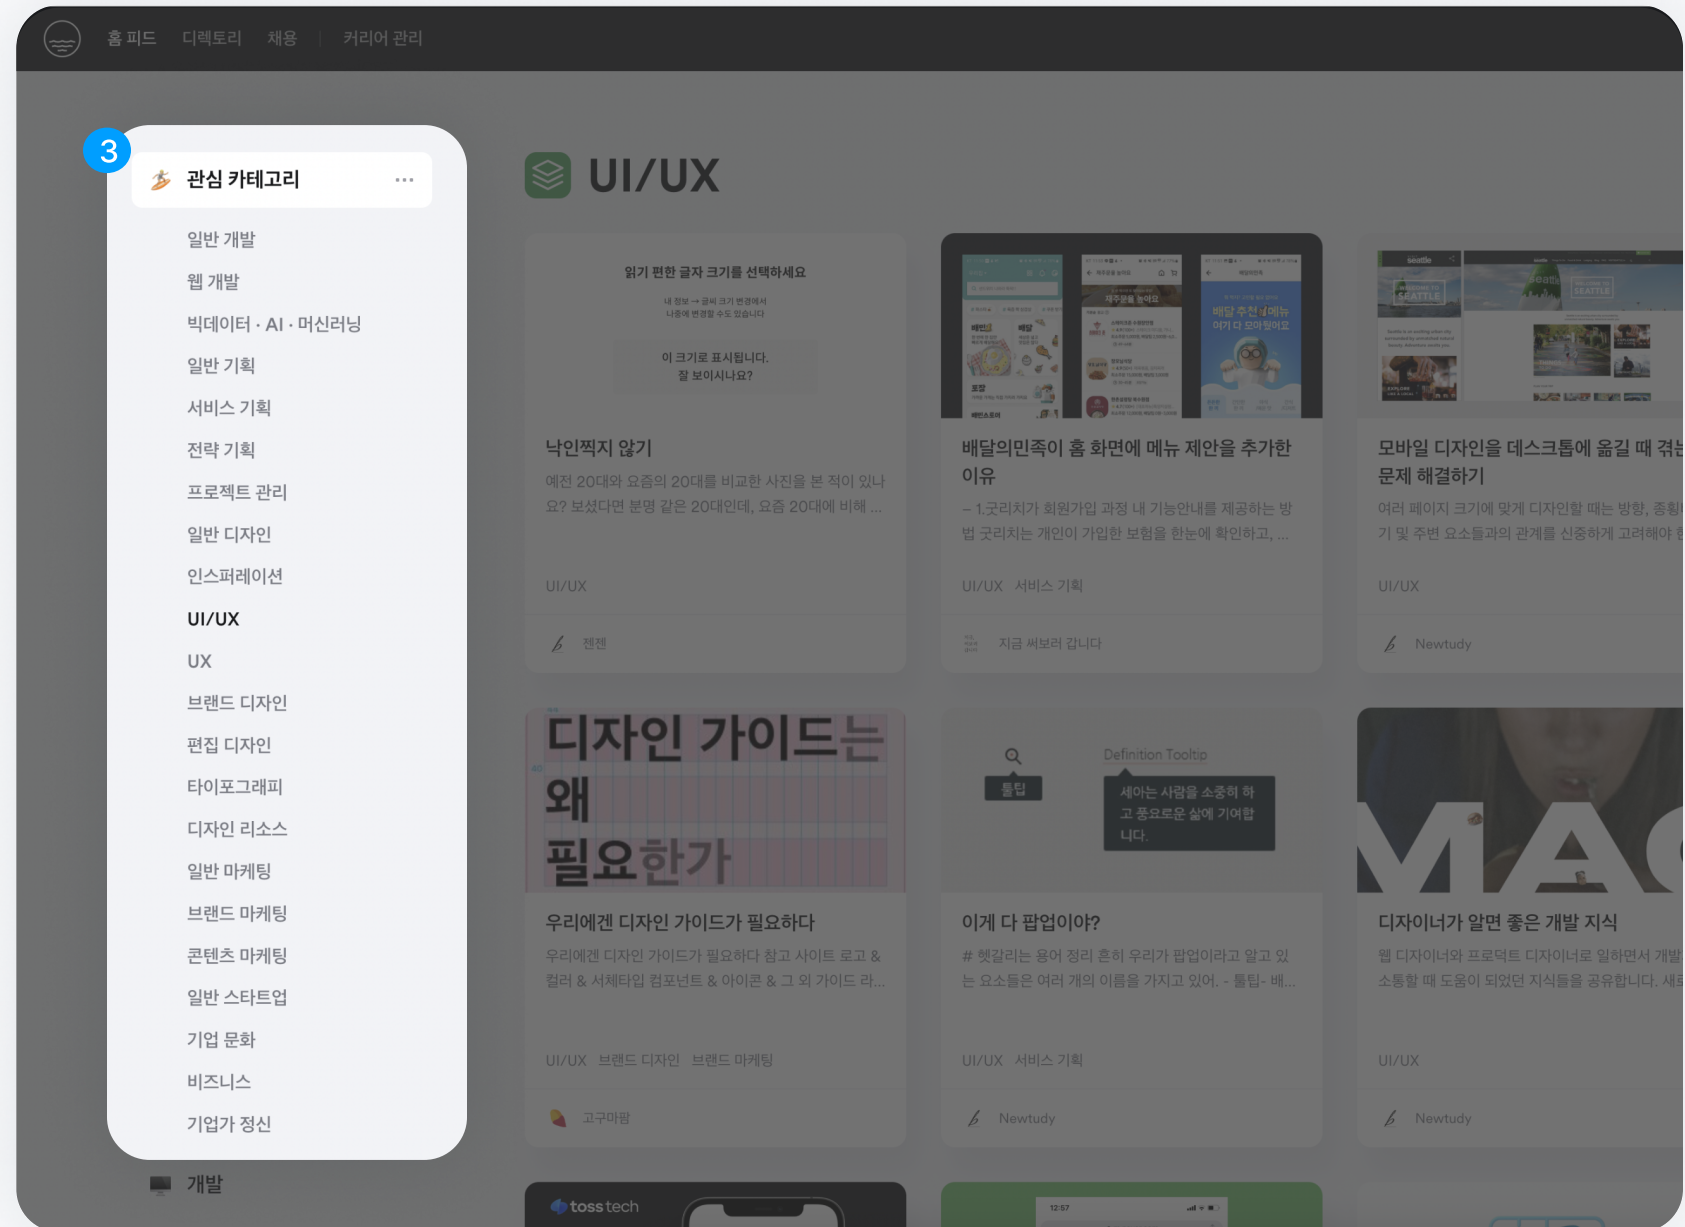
홈 피드 디렉토리 채용 커리어 관리

3

관심 카테고리 ···

일반 개발
웹 개발
빅데이터 · AI · 머신러닝
일반 기획
서비스 기획
전략 기획
프로젝트 관리
일반 디자인
인스퍼레이션
UI/UX
UX
브랜드 디자인
편집 디자인
타이포그래피
디자인 리소스
일반 마케팅
브랜드 마케팅
콘텐츠 마케팅
일반 스타트업
기업 문화
비즈니스
기업가 정신

개발

UI/UX

읽기 편한 글자 크기를 선택하세요
내 정보 → 글씨 크기 변경에서 나중에 변경할 수도 있습니다
이 크기로 표시됩니다. 잘 보이시나요?

낙인찍지 않기
예전 20대와 요즘의 20대를 비교한 사진을 본 적이 있나요? 보셨다면 분명 같은 20대인데, 요즘 20대에 비해 ...
UI/UX
젠젠

배달의민족이 홈 화면에 메뉴 제안을 추가한 이유
– 1.굿리치가 회원가입 과정 내 기능안내를 제공하는 방법 굿리치는 개인이 가입한 보험을 한눈에 확인하고, ...
UI/UX 서비스 기획
지금 써보러 갑니다

모바일 디자인을 데스크톱에 옮길 때 겪는 문제 해결하기
여러 페이지 크기에 맞게 디자인할 때는 방향, 종횡비 및 주변 요소들과의 관계를 신중하게 고려해야 합
UI/UX
Newtudy

디자인 가이드는 왜 필요한가

우리에겐 디자인 가이드가 필요하다
우리에겐 디자인 가이드가 필요하다 참고 사이트 로고 & 컬러 & 서체타입 컴포넌트 & 아이콘 & 그 외 가이드 라...
UI/UX 브랜드 디자인 브랜드 마케팅
고구마팜

툴팁
Definition Tooltip
세아는 사람을 소중히 하고 풍요로운 삶에 기여합니다.

이게 다 팝업이야?
# 헷갈리는 용어 정리 흔히 우리가 팝업이라고 알고 있는 요소들은 여러 개의 이름을 가지고 있어. - 툴팁- 배...
UI/UX 서비스 기획
Newtudy

디자이너가 알면 좋은 개발 지식
웹 디자이너와 프로덕트 디자이너로 일하면서 개발 소통할 때 도움이 되었던 지식들을 공유합니다. 새로
UI/UX
Newtudy

toss tech